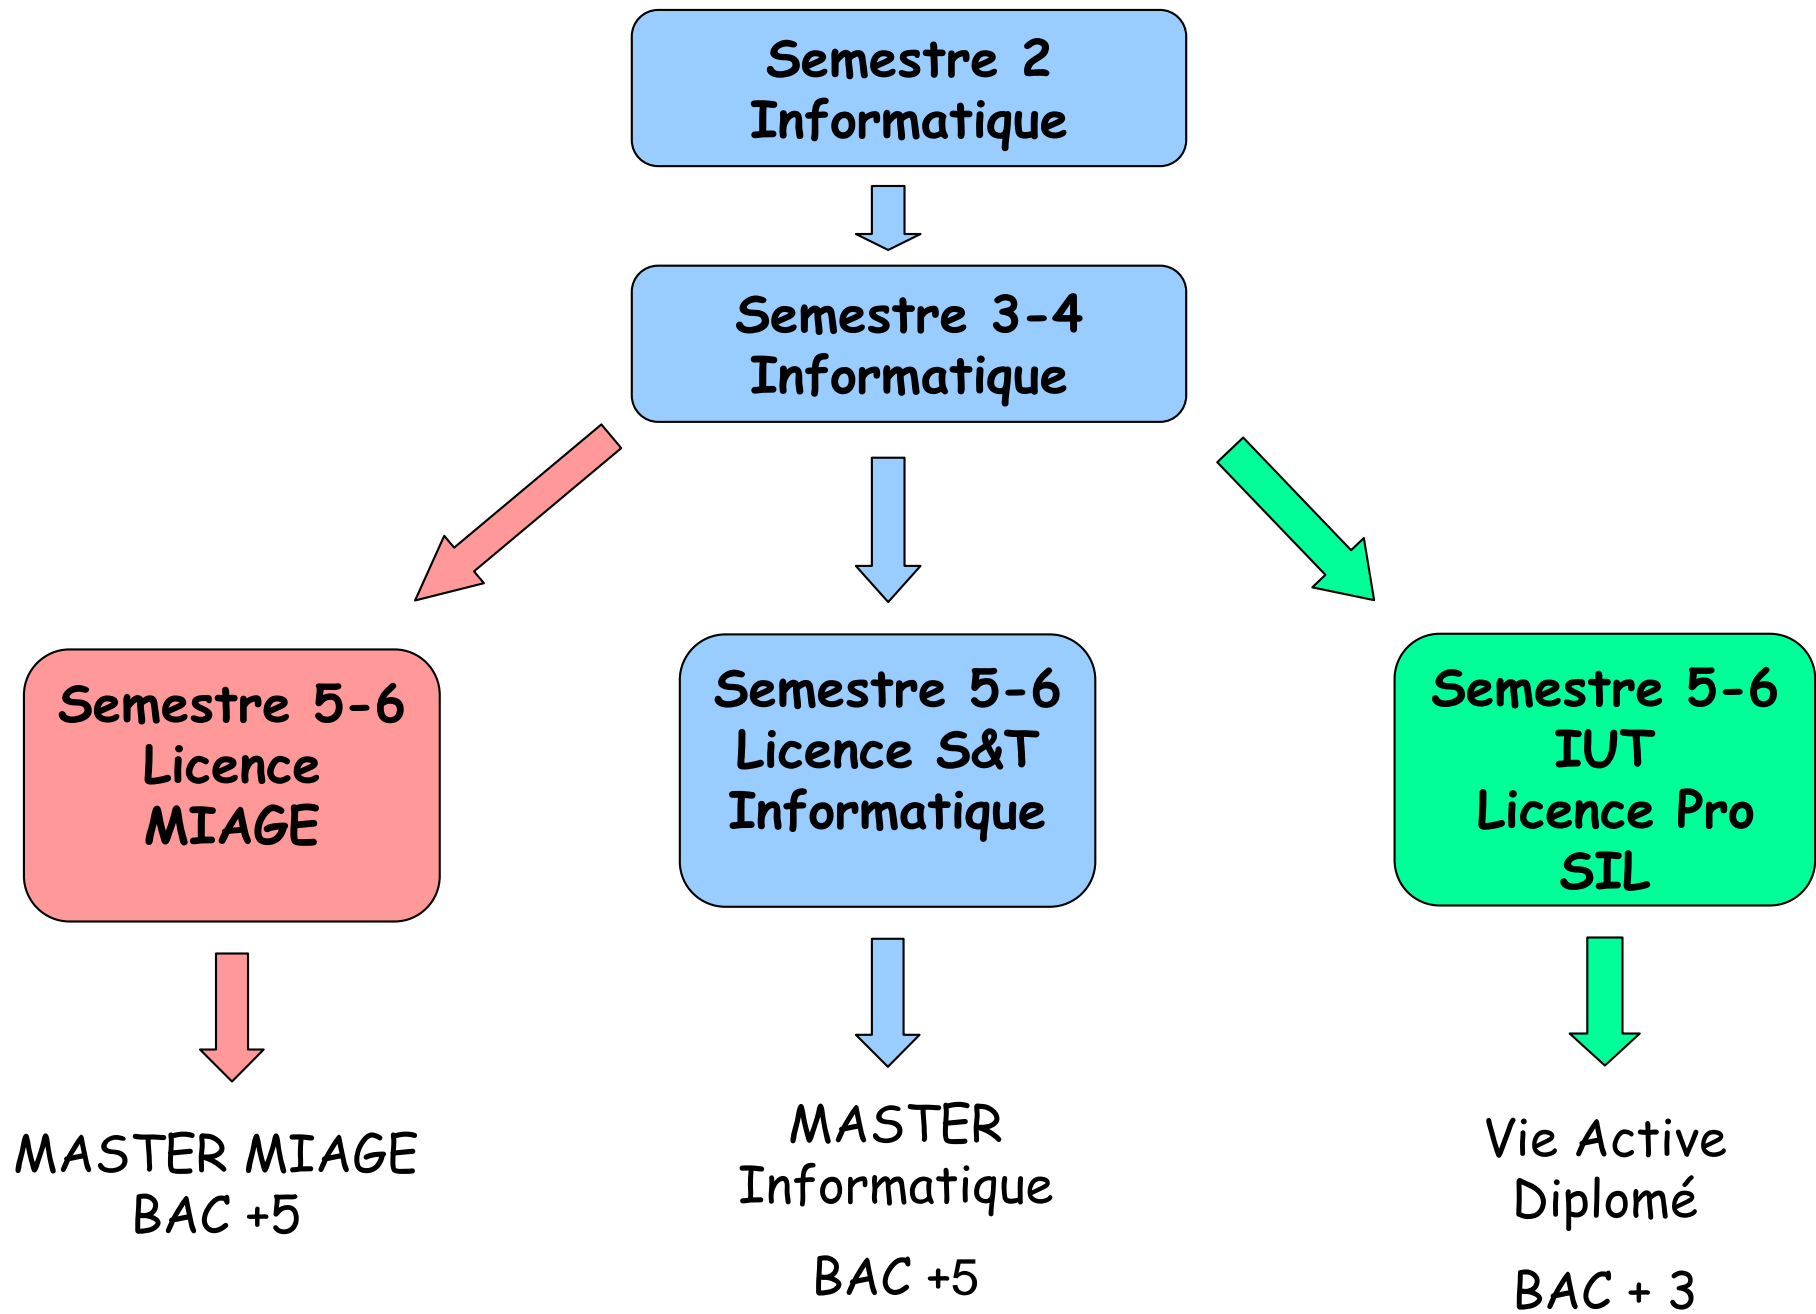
Semestre 2
Informatique

Semestre 3-4
Informatique

Semestre 5-6
Licence
MIAGE

Semestre 5-6
Licence S&T
Informatique

Semestre 5-6
IUT
Licence Pro
SIL

MASTER MIAGE
BAC +5

MASTER
Informatique

BAC +5

Vie Active
Diplomé

BAC + 3